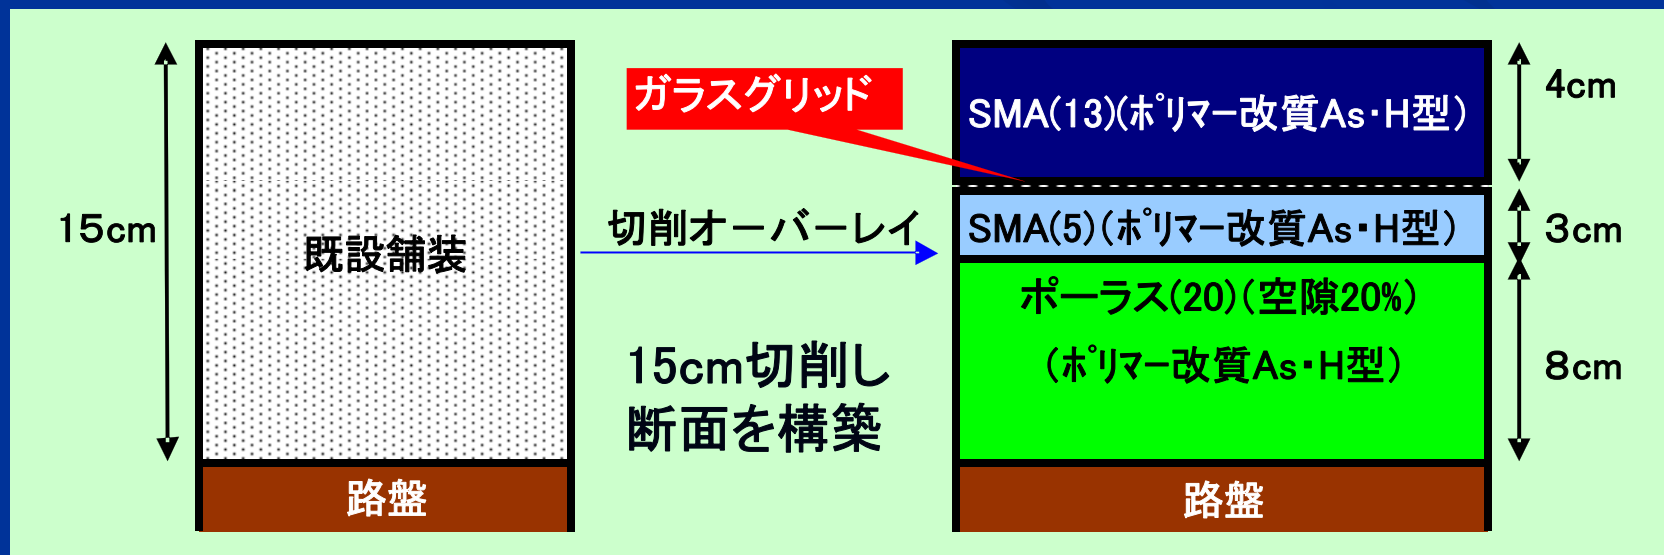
15cm

既設舗装

路盤

ガラスグリッド

切削オーバーレイ

15cm切削し
断面を構築

SMA(13)(ポリマー改質As・H型)

SMA(5)(ポリマー改質As・H型)

ポーラス(20)(空隙20%)
(ポリマー改質As・H型)

路盤

4cm

3cm

8cm